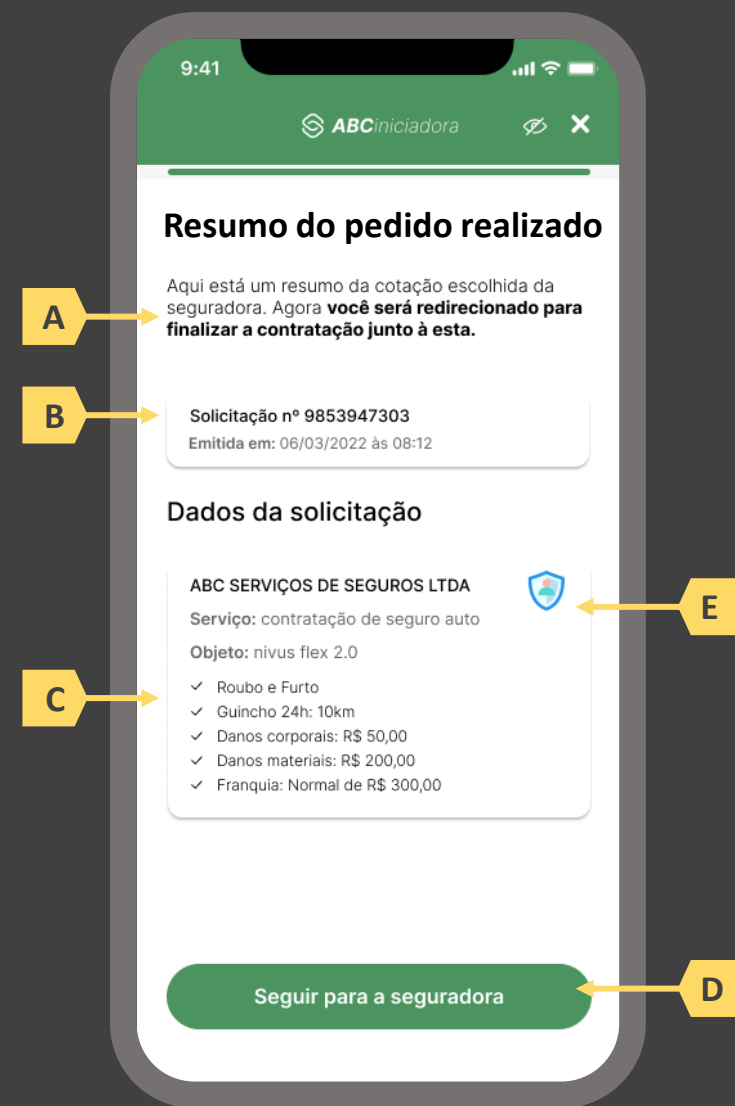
9:41

ABCiniciadora

Resumo do pedido realizado

Aqui está um resumo da cotação escolhida da seguradora. Agora **você será redirecionado para finalizar a contratação junto à esta.**

A

B

Solicitação nº 9853947303

Emitida em: 06/03/2022 às 08:12

Dados da solicitação

ABC SERVIÇOS DE SEGUROS LTDA

E

Serviço: contratação de seguro auto

Objeto: nivus flex 2.0

C

Roubo e Furto

Guincho 24h: 10km

Danos corporais: R$ 50,00

Danos materiais: R$ 200,00

Franquia: Normal de R$ 300,00

Seguir para a seguradora

D